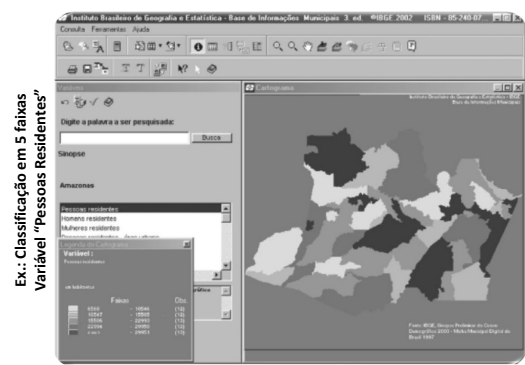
Ex.: Classificação em 5 faixas
Variável "Pessoas Residentes"

Instituto Brasileiro de Geografia e Estatística - Base de Informações Municipais 3. ed. ©IBGE 2002 ISBN - 85-240-07
Consulta Ferramentas Ajuda

Variáveis
Digite a palavra a ser pesquisada:
Busca
Sinopse
Amazonas
Pessoas residentes
Homens residentes
Mulheres residentes
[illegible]

Legenda do Cartograma
Variável :
Pessoas residentes
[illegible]
Faixas
Obs.
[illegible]

Cartograma
Instituto Brasileiro de Geografia e Estatística - IBGE
Base de Informações Municipais
Fonte: IBGE, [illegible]
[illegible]
Brasil 1997